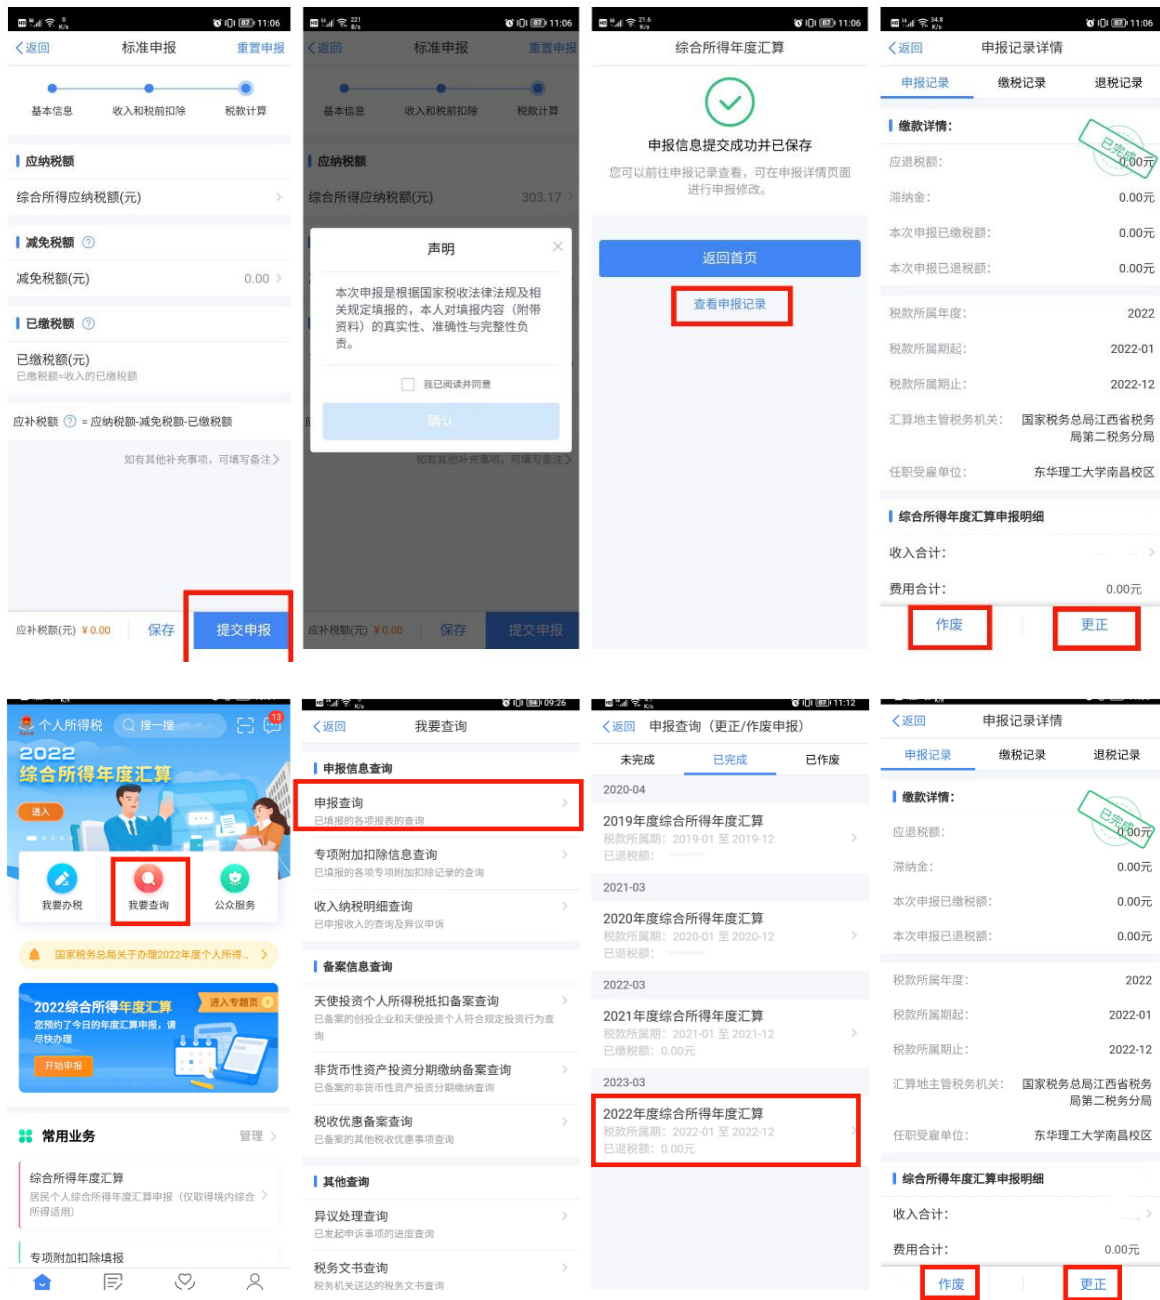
11:06
返回 标准申报 重置申报
基本信息 收入和税前扣除 税款计算
应纳税额
综合所得应纳税额(元)
减免税额
减免税额(元) 0.00
已缴税额
已缴税额(元)
已缴税额=收入的已缴税额
应补税额 = 应纳税额-减免税额-已缴税额
如有其他补充事项，可填写备注
应补税额(元) ¥0.00 保存 提交申报

11:06
返回 标准申报 重置申报
基本信息 收入和税前扣除 税款计算
应纳税额
综合所得应纳税额(元) 303.17
声明
本次申报是根据国家税收法律法规及相关规定填报的，本人对填报内容（附带资料）的真实性、准确性与完整性负责。
我已阅读并同意
确认
如有其他补充事项，可填写备注
应补税额(元) ¥0.00 保存 提交申报

11:06
综合所得年度汇算
申报信息提交成功并已保存
您可以前往申报记录查看，可在申报详情页面进行申报修改。
返回首页
查看申报记录

11:06
返回 申报记录详情
申报记录 缴税记录 退税记录
缴款详情：
已完成
应退税额： 0.00元
滞纳金： 0.00元
本次申报已缴税额： 0.00元
本次申报已退税额： 0.00元
税款所属年度： 2022
税款所属期起： 2022-01
税款所属期止： 2022-12
汇算地主管税务机关： 国家税务总局江西省税务局第二税务分局
任职受雇单位： 东华理工大学南昌校区
综合所得年度汇算申报明细
收入合计：
费用合计： 0.00元
作废 更正

个人所得税 提一提
2022
综合所得年度汇算
进入
我要办税 我要查询 公众服务
国家税务总局关于办理2022年度个人所得...
2022综合所得年度汇算
进入专题页
您预约了今日的年度汇算申报，请尽快办理
开始申报
常用业务 管理
综合所得年度汇算
居民个人综合所得年度汇算申报（仅取得境内综合所得适用）
专项附加扣除填报

09:26
返回 我要查询
申报信息查询
申报查询
已填报的各项报表的查询
专项附加扣除信息查询
已填报的各项专项附加扣除记录的查询
收入纳税明细查询
已申报收入的查询及异议申诉
备案信息查询
天使投资个人所得税抵扣备案查询
已备案的创投企业和天使投资个人符合规定投资行为查询
非货币性资产投资分期缴纳备案查询
已备案的非货币性资产投资分期缴纳查询
税收优惠备案查询
已备案的其他税收优惠事项查询
其他查询
异议处理查询
已发起申诉事项的进度查询
税务文书查询
税务机关送达的税务文书查询

11:12
返回 申报查询（更正/作废申报）
未完成 已完成 已作废
2020-04
2019年度综合所得年度汇算
税款所属期：2019-01 至 2019-12
已退税额：
2021-03
2020年度综合所得年度汇算
税款所属期：2020-01 至 2020-12
已退税额：
2022-03
2021年度综合所得年度汇算
税款所属期：2021-01 至 2021-12
已缴税额：0.00元
2023-03
2022年度综合所得年度汇算
税款所属期：2022-01 至 2022-12
已退税额：0.00元

返回 申报记录详情
申报记录 缴税记录 退税记录
缴款详情：
已完成
应退税额： 0.00元
滞纳金： 0.00元
本次申报已缴税额： 0.00元
本次申报已退税额： 0.00元
税款所属年度： 2022
税款所属期起： 2022-01
税款所属期止： 2022-12
汇算地主管税务机关： 国家税务总局江西省税务局第二税务分局
任职受雇单位： 东华理工大学南昌校区
综合所得年度汇算申报明细
收入合计：
费用合计： 0.00元
作废 更正